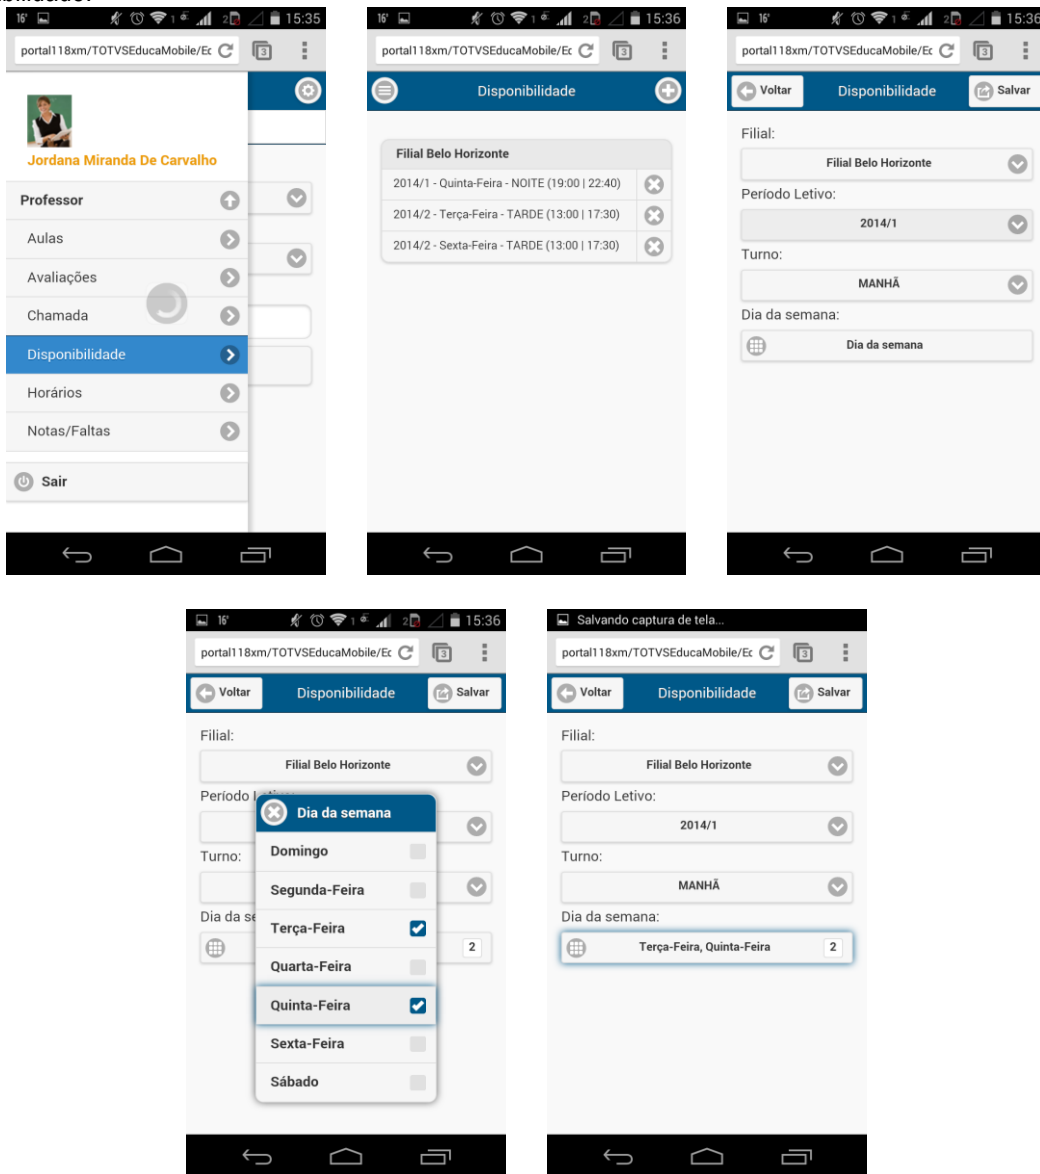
16' 15:35
portal118xm/TOTVSEducaMobile/Ec
Jordana Miranda De Carvalho
Professor
Aulas
Avaliações
Chamada
Disponibilidade
Horários
Notas/Faltas
Sair

16' 15:36
portal118xm/TOTVSEducaMobile/Ec
Disponibilidade
Filial Belo Horizonte
2014/1 - Quinta-Feira - NOITE (19:00 | 22:40)
2014/2 - Terça-Feira - TARDE (13:00 | 17:30)
2014/2 - Sexta-Feira - TARDE (13:00 | 17:30)

16' 15:36
portal118xm/TOTVSEducaMobile/Ec
Voltar
Disponibilidade
Salvar
Filial:
Filial Belo Horizonte
Período Letivo:
2014/1
Turno:
MANHÃ
Dia da semana:
Dia da semana

16' 15:36
portal118xm/TOTVSEducaMobile/Ec
Voltar
Disponibilidade
Salvar
Filial:
Filial Belo Horizonte
Período L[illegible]
Turno:
Dia da se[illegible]
2
Dia da semana
Domingo
Segunda-Feira
Terça-Feira
Quarta-Feira
Quinta-Feira
Sexta-Feira
Sábado

Salvando captura de tela...
portal118xm/TOTVSEducaMobile/Ec
Voltar
Disponibilidade
Salvar
Filial:
Filial Belo Horizonte
Período Letivo:
2014/1
Turno:
MANHÃ
Dia da semana:
Terça-Feira, Quinta-Feira
2